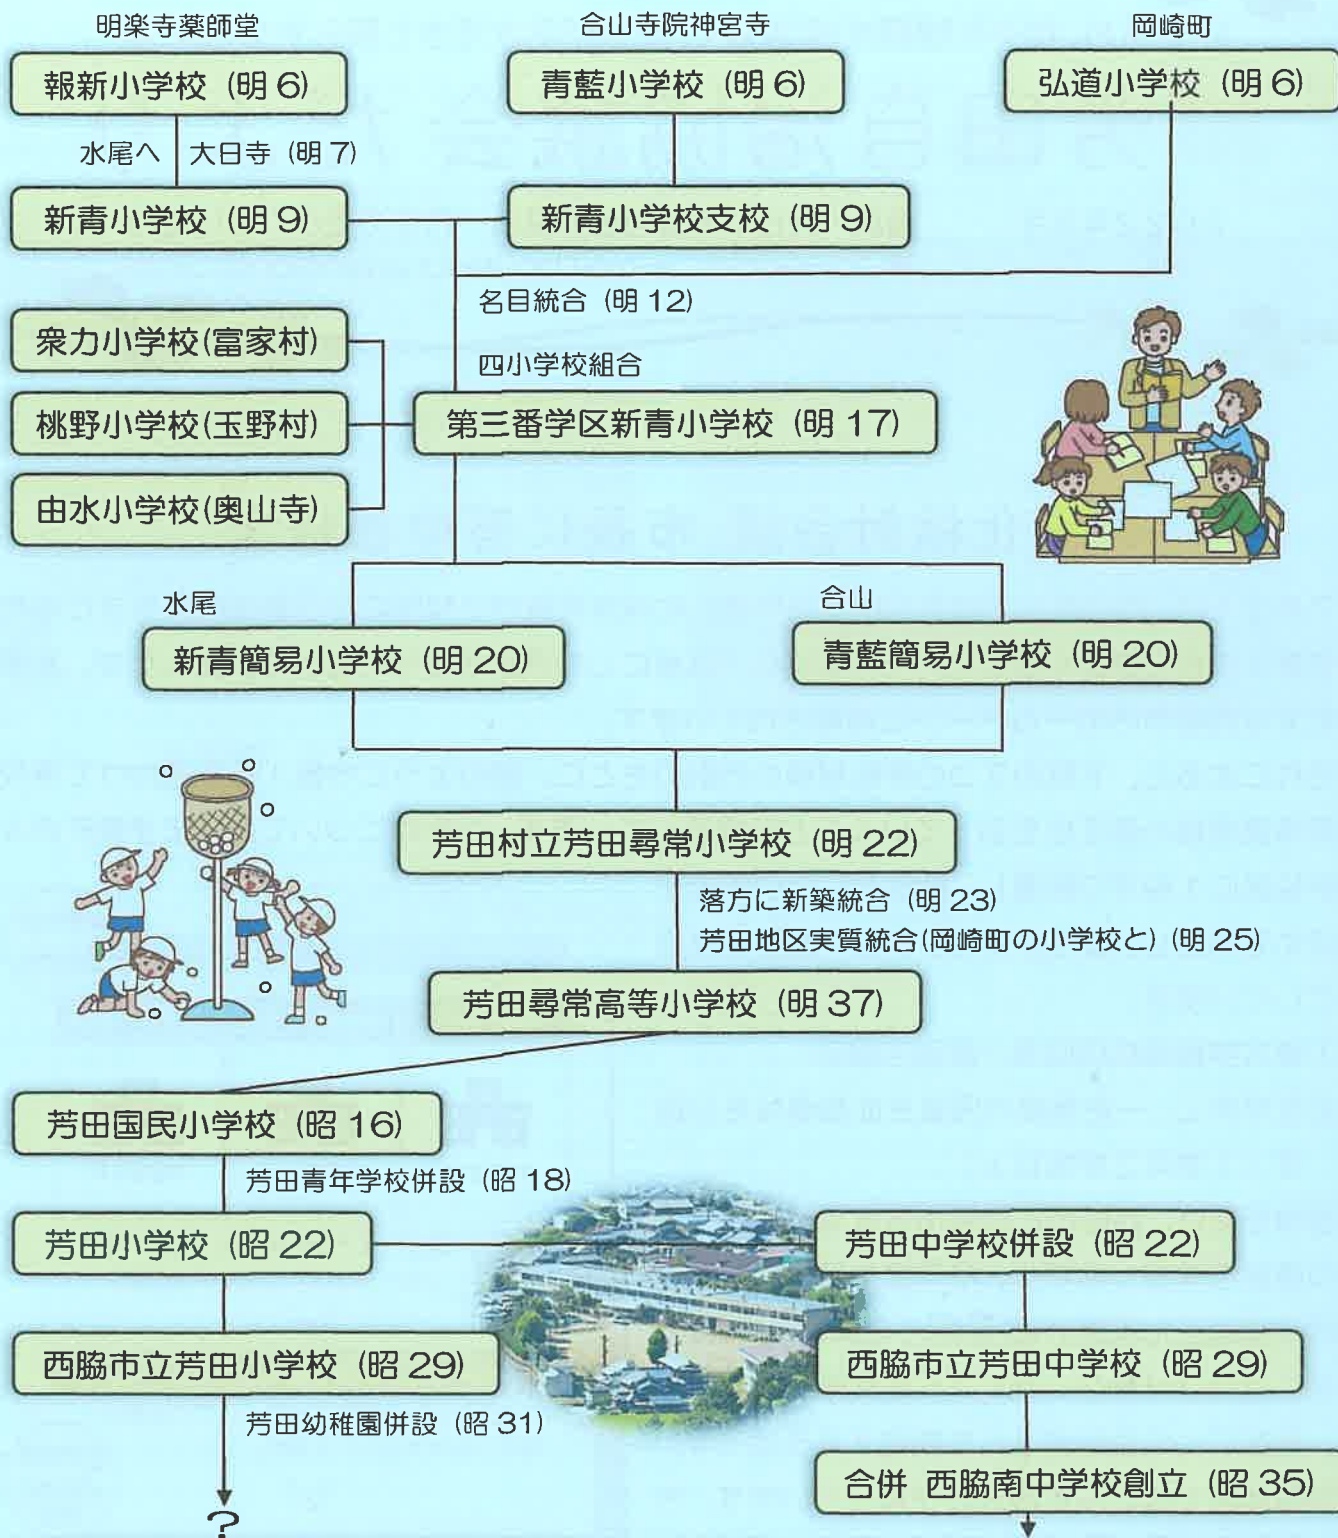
明楽寺薬師堂

報新小学校（明 6）

合山寺院神宮寺

青藍小学校（明 6）

岡崎町

弘道小学校（明 6）

水尾へ　大日寺（明 7）

新青小学校（明 9）

新青小学校支校（明 9）

名目統合（明 12）

衆力小学校(富家村)

桃野小学校(玉野村)

由水小学校(奥山寺)

四小学校組合

第三番学区新青小学校（明 17）

水尾

新青簡易小学校（明 20）

合山

青藍簡易小学校（明 20）

芳田村立芳田尋常小学校（明 22）

落方に新築統合（明 23）

芳田地区実質統合(岡崎町の小学校と)（明 25）

芳田尋常高等小学校（明 37）

芳田国民小学校（昭 16）

芳田青年学校併設（昭 18）

芳田小学校（昭 22）

芳田中学校併設（昭 22）

西脇市立芳田小学校（昭 29）

西脇市立芳田中学校（昭 29）

芳田幼稚園併設（昭 31）

合併　西脇南中学校創立（昭 35）

？